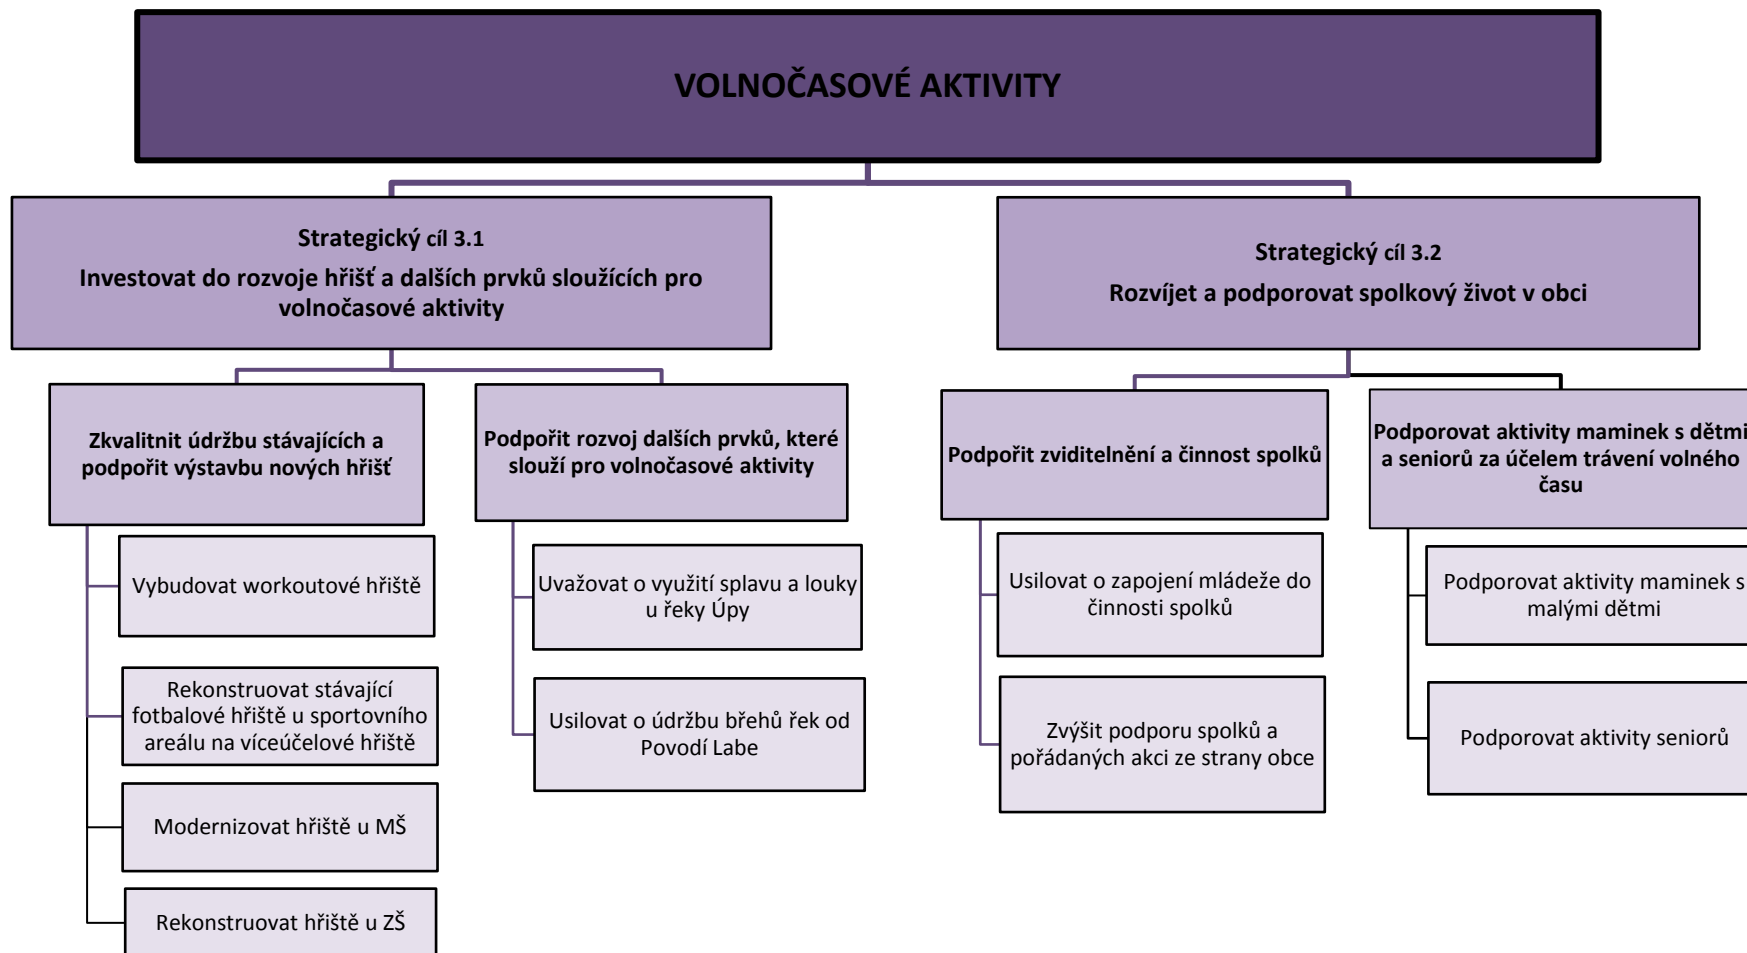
VOLNOČASOVÉ AKTIVITY

Strategický cíl 3.1
Investovat do rozvoje hřišť a dalších prvků sloužících pro volnočasové aktivity

Zkvalitnit údržbu stávajících a podpořit výstavbu nových hřišť

Vybudovat workoutové hřiště

Rekonstruovat stávající fotbalové hřiště u sportovního areálu na víceúčelové hřiště

Modernizovat hřiště u MŠ

Rekonstruovat hřiště u ZŠ

Podpořit rozvoj dalších prvků, které slouží pro volnočasové aktivity

Uvažovat o využití splavu a louky u řeky Úpy

Usilovat o údržbu břehů řek od Povodí Labe

Strategický cíl 3.2
Rozvíjet a podporovat spolkový život v obci

Podpořit zviditelnění a činnost spolků

Usilovat o zapojení mládeže do činnosti spolků

Zvýšit podporu spolků a pořádaných akci ze strany obce

Podporovat aktivity maminek s dětmi a seniorů za účelem trávení volného času

Podporovat aktivity maminek s malými dětmi

Podporovat aktivity seniorů